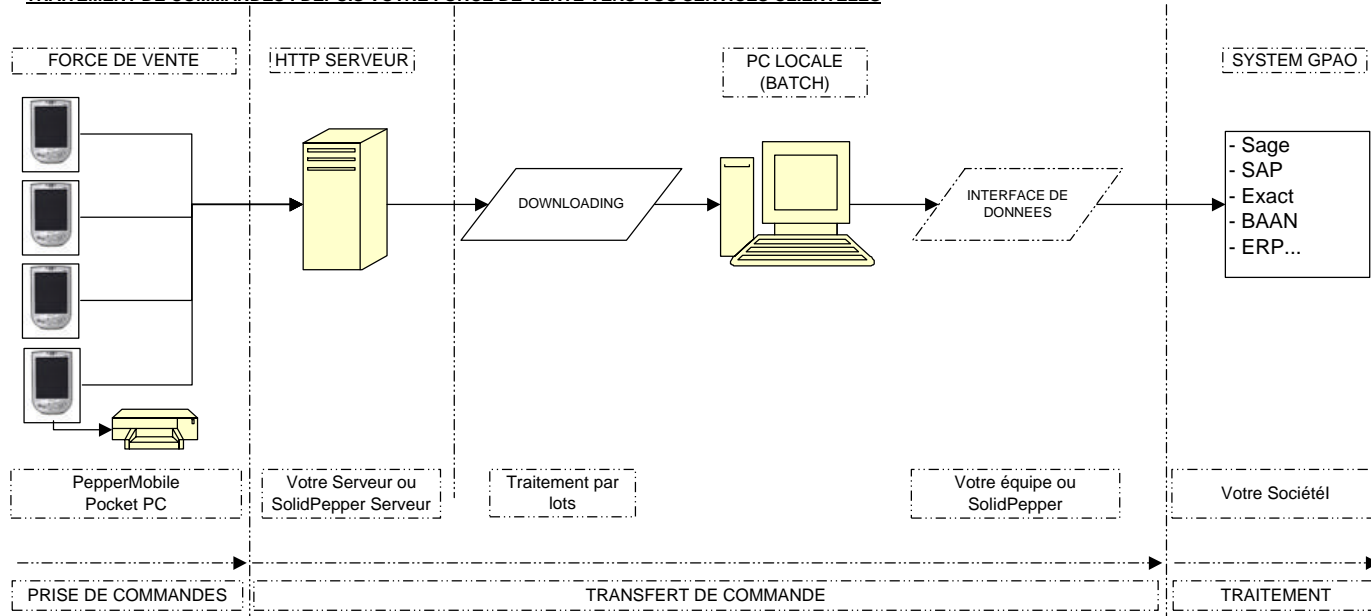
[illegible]

FORCE DE VENTE

HTTP SERVEUR

PC LOCALE (BATCH)

SYSTEM GPAO

- Sage
- SAP
- Exact
- BAAN
- ERP...

DOWNLOADING

INTERFACE DE DONNEES

PepperMobile Pocket PC

Votre Serveur ou SolidPepper Serveur

Traitement par lots

Votre équipe ou SolidPepper

Votre Sociétél

PRISE DE COMMANDES

TRANSFERT DE COMMANDE

TRAITEMENT